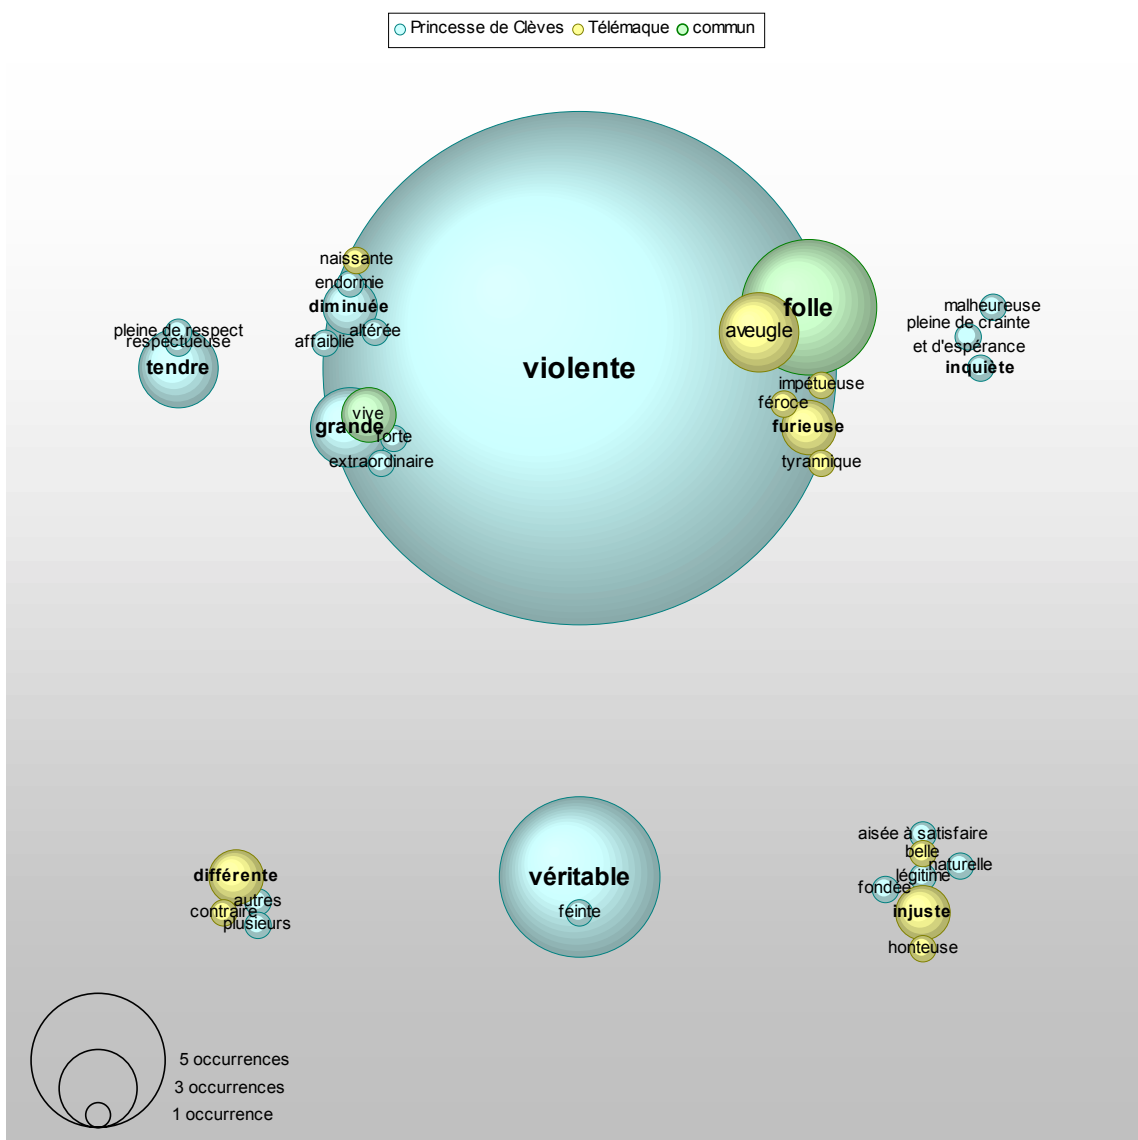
Princesse de Clèves Télémaque commun

naissante
endormie
diminuée
altérée
affaiblie
pleine de respect
respectueuse
tendre
violente
folle
aveugle
malheureuse
pleine de crainte
et d'espérance
inquiète
impétueuse
féroce
furieuse
tyrannique
vive
grande
forte
extraordinaire

différente
autres
contraire
plusieurs
véritable
feinte
aisée à satisfaire
belle
naturelle
légitime
fondée
injuste
honteuse

5 occurrences
3 occurrences
1 occurrence